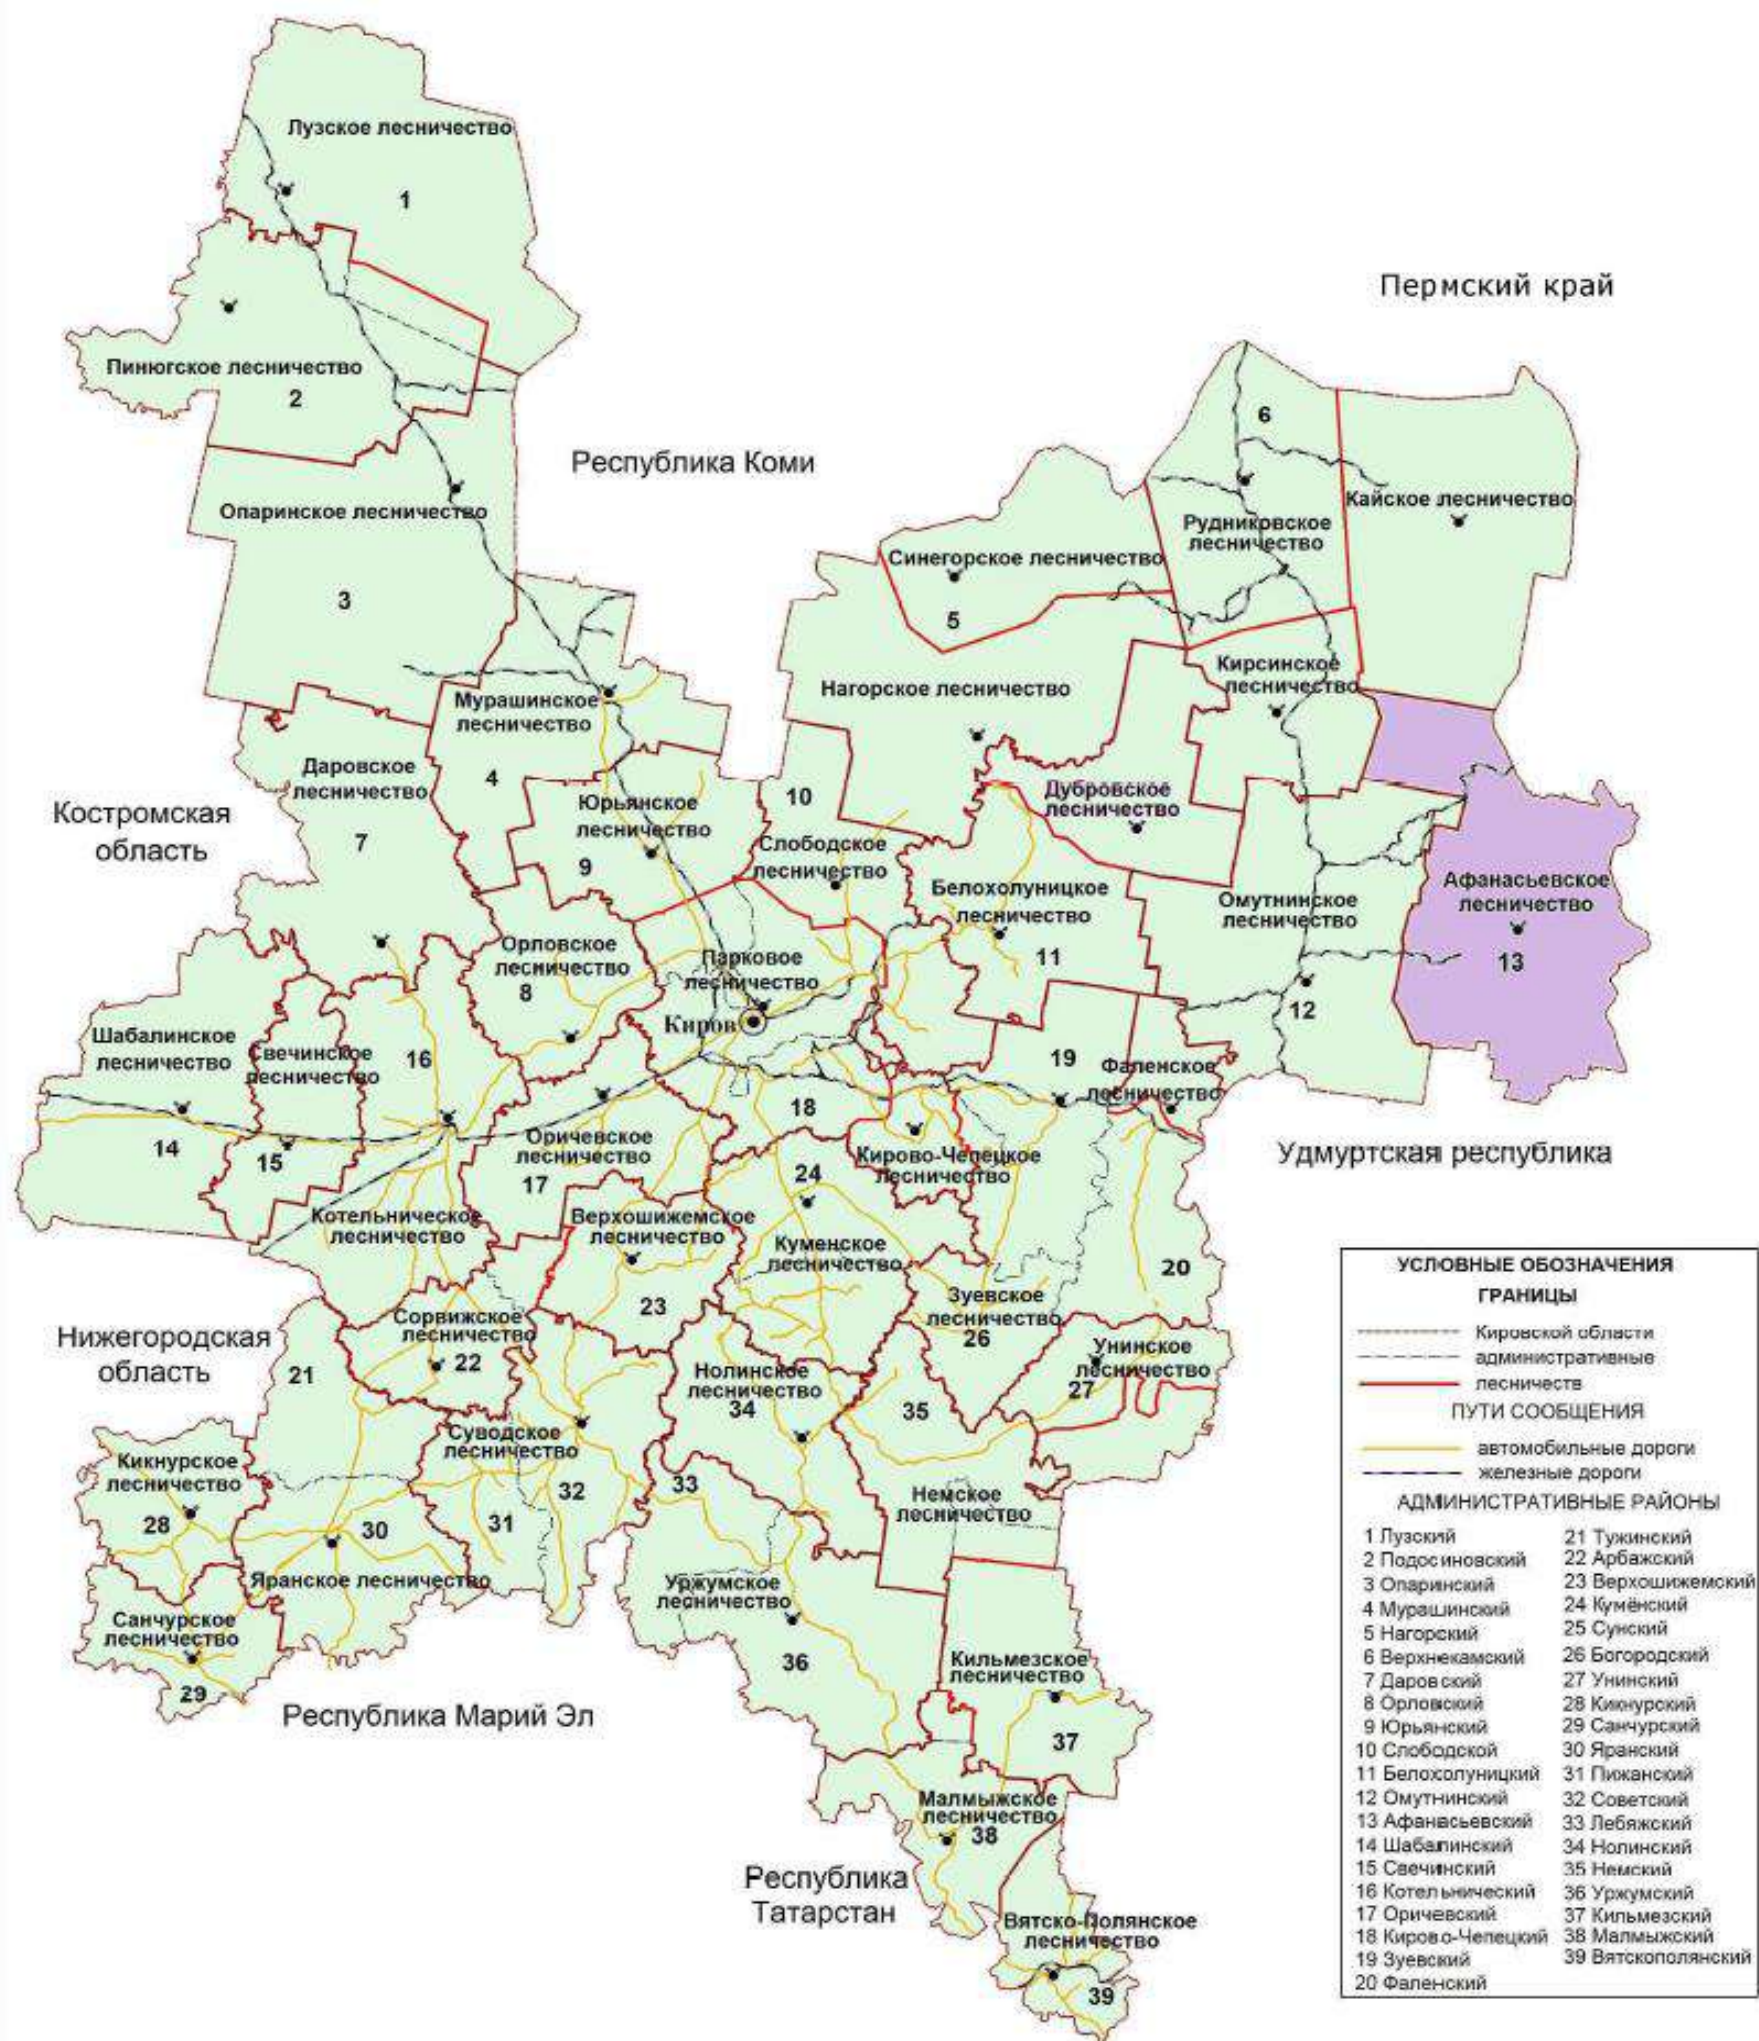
Лузское лесничество
1
Пермский край
Пинюгское лесничество
2
Республика Коми
6
Опаринское лесничество
Рудниковское лесничество
Кайское лесничество
Синегорское лесничество
3
5
Киpсинское лесничество
Мурашинское лесничество
Нагорское лесничество
Даровское лесничество
4
Дубровское лесничество
Костромская область
10
Юрьянское лесничество
7
9
Слободское лесничество
Белохолуницкое лесничество
Омутнинское лесничество
Афанасьевское лесничество
13
Орловское лесничество
Парковое лесничество
11
8
12
Шабалинское лесничество
Свечинское лесничество
16
Киров
19
Фаленское лесничество
18
14
15
Оричевское лесничество
Кирово-Чепецкое лесничество
Удмуртская республика
17
24
Котельническое лесничество
Верхошижемское лесничество
Куменское лесничество
20
23
Зуевское лесничество
Нижегородская область
Сорвижское лесничество
26
21
22
Унинское лесничество
27
Нолинское лесничество
34
35
Суводское лесничество
Кикнурское лесничество
32
33
31
Немское лесничество
28
30
Яранское лесничество
Уржумское лесничество
Санчурское лесничество
36
29
Кильмезское лесничество
Республика Марий Эл
37
Малмыжское лесничество
38
Республика Татарстан
Вятско-Полянское лесничество
39

УСЛОВНЫЕ ОБОЗНАЧЕНИЯ
ГРАНИЦЫ
Кировской области
административные
лесничеств
ПУТИ СООБЩЕНИЯ
автомобильные дороги
железные дороги
АДМИНИСТРАТИВНЫЕ РАЙОНЫ
1 Лузский
2 Подосиновский
3 Опаринский
4 Мурашинский
5 Нагорский
6 Верхнекамский
7 Даровский
8 Орловский
9 Юрьянский
10 Слободской
11 Белохолуницкий
12 Омутнинский
13 Афанасьевский
14 Шабалинский
15 Свечинский
16 Котельнический
17 Оричевский
18 Кирово-Чепецкий
19 Зуевский
20 Фаленский
21 Тужинский
22 Арбажский
23 Верхошижемский
24 Кумёнский
25 Сунский
26 Богородский
27 Унинский
28 Кикнурский
29 Санчурский
30 Яранский
31 Пижанский
32 Советский
33 Лебяжский
34 Нолинский
35 Немский
36 Уржумский
37 Кильмезский
38 Малмыжский
39 Вятскополянский